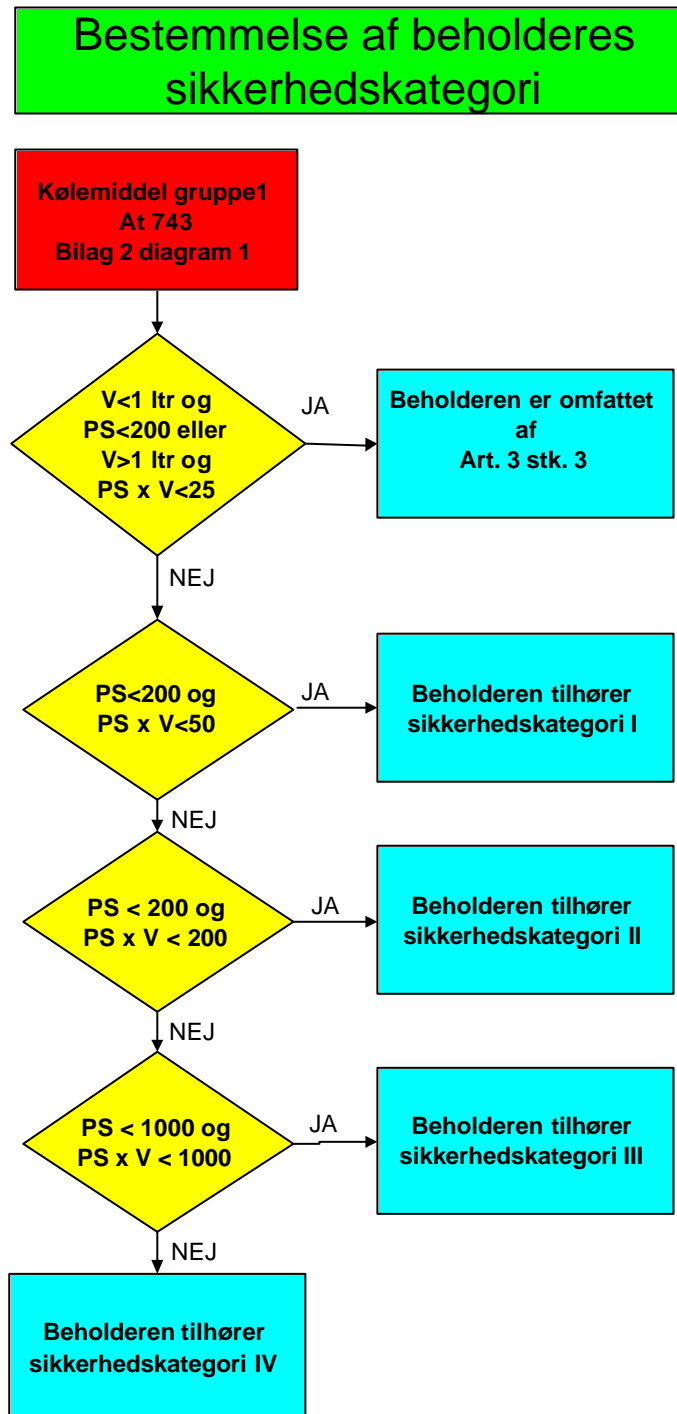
Bestemmelse af beholderes sikkerhedskategori

Kølemiddel gruppe1
At 743
Bilag 2 diagram 1

V<1 ltr og
PS<200 eller
V>1 ltr og
PS x V<25

JA

Beholderen er omfattet af
Art. 3 stk. 3

NEJ

PS<200 og
PS x V<50

JA

Beholderen tilhører sikkerhedskategori I

NEJ

PS < 200 og
PS x V < 200

JA

Beholderen tilhører sikkerhedskategori II

NEJ

PS < 1000 og
PS x V < 1000

JA

Beholderen tilhører sikkerhedskategori III

NEJ

Beholderen tilhører sikkerhedskategori IV